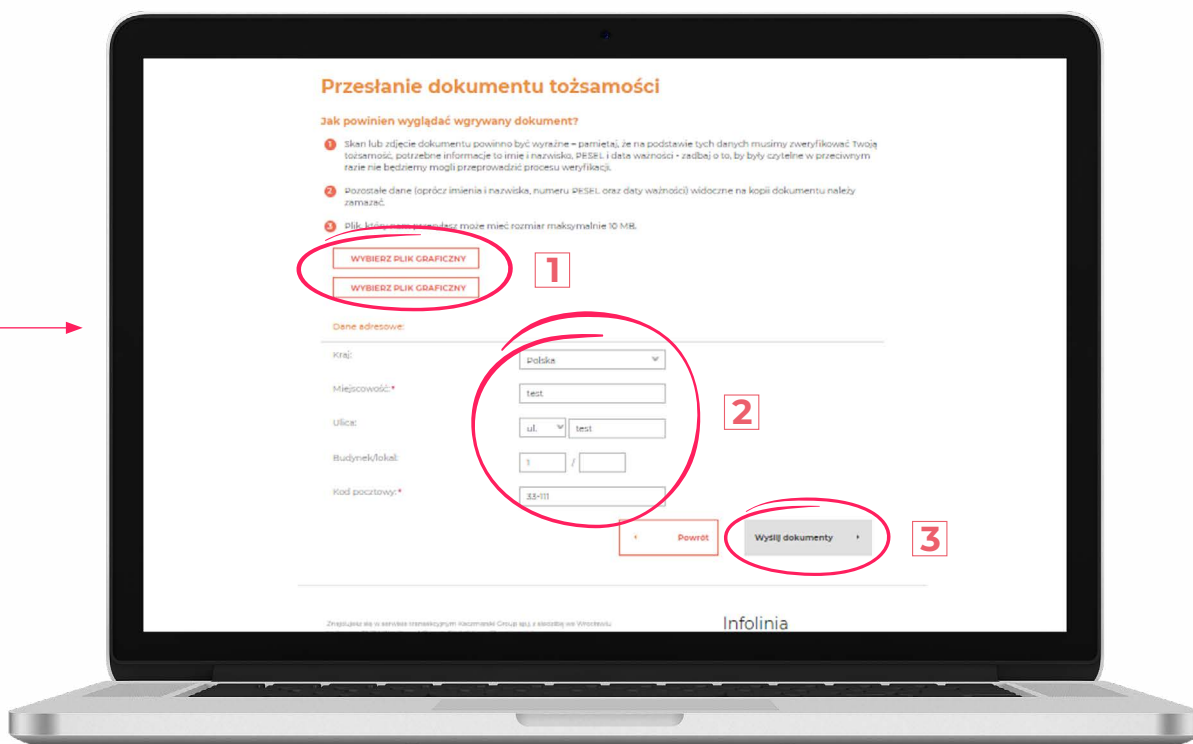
Przesłanie dokumentu tożsamości

Jak powinien wyglądać wgrywany dokument?

1 Skan lub zdjęcie dokumentu powinno być wyraźne – pamiętaj, że na podstawie tych danych musimy zweryfikować Twoją tożsamość, potrzebne informacje to imię i nazwisko, PESEL i data ważności - zadbaj o to, by były czytelne w przeciwnym razie nie będziemy mogli przeprowadzić procesu weryfikacji.

2 Pozostałe dane (oprócz imienia i nazwiska, numeru PESEL oraz daty ważności) widoczne na kopii dokumentu należy zamazać.

3 Plik, który nam przesyłasz może mieć rozmiar maksymalnie 10 MB.

WYBIERZ PLIK GRAFICZNY

WYBIERZ PLIK GRAFICZNY

1

Dane adresowe:

Kraj: Polska

Miejscowość:* test

Ulica: ul. test

Budynek/lokal: 1 /

Kod pocztowy:* 33-111

2

Powrót

Wyślij dokumenty

3

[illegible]

Infolinia